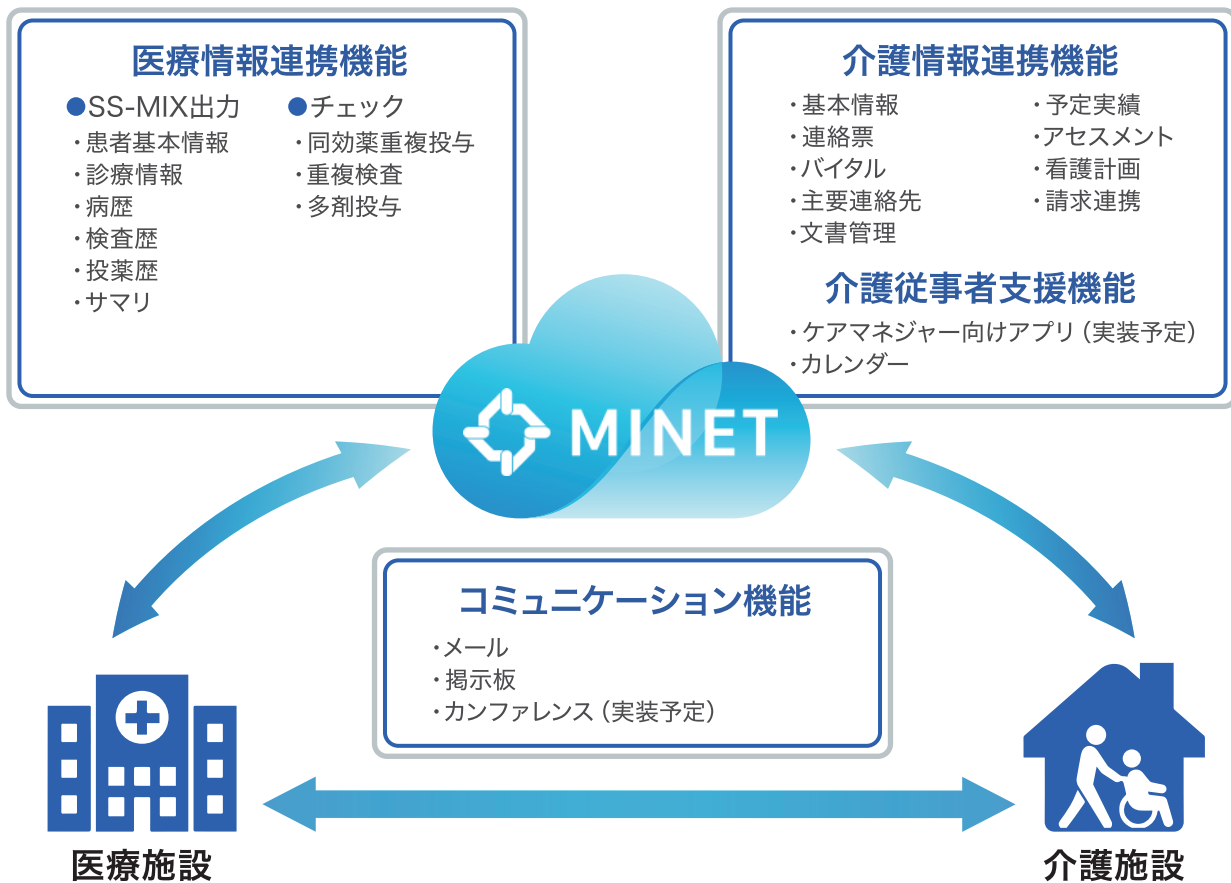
医療情報連携機能

●SS-MIX出力
・患者基本情報
・診療情報
・病歴
・検査歴
・投薬歴
・サマリ

●チェック
・同効薬重複投与
・重複検査
・多剤投与

介護情報連携機能

・基本情報
・連絡票
・バイタル
・主要連絡先
・文書管理

・予定実績
・アセスメント
・看護計画
・請求連携

介護従事者支援機能

・ケアマネジャー向けアプリ（実装予定）
・カレンダー

MINET

コミュニケーション機能

・メール
・掲示板
・カンファレンス（実装予定）

医療施設

介護施設